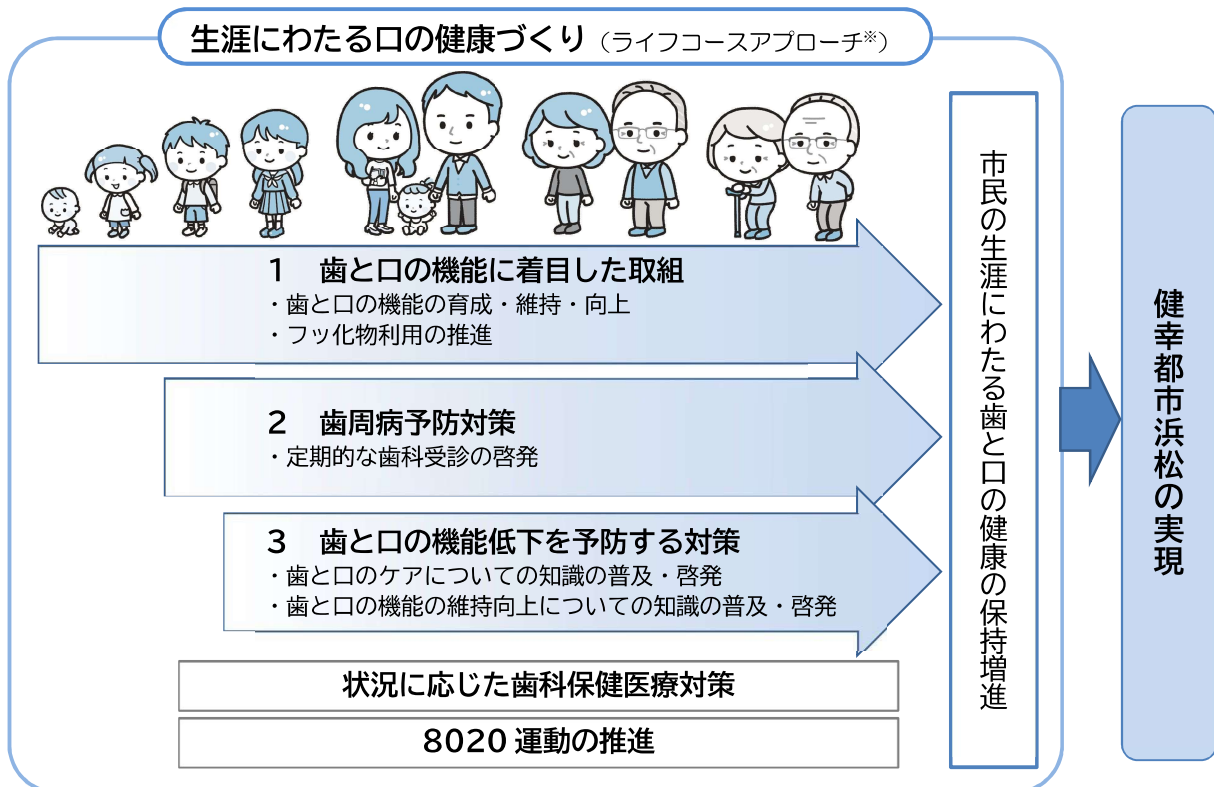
生涯にわたる口の健康づくり（ライフコースアプローチ※）

1　歯と口の機能に着目した取組
・歯と口の機能の育成・維持・向上
・フッ化物利用の推進

2　歯周病予防対策
・定期的な歯科受診の啓発

3　歯と口の機能低下を予防する対策
・歯と口のケアについての知識の普及・啓発
・歯と口の機能の維持向上についての知識の普及・啓発

状況に応じた歯科保健医療対策

8020 運動の推進

市民の生涯にわたる歯と口の健康の保持増進

健幸都市浜松の実現